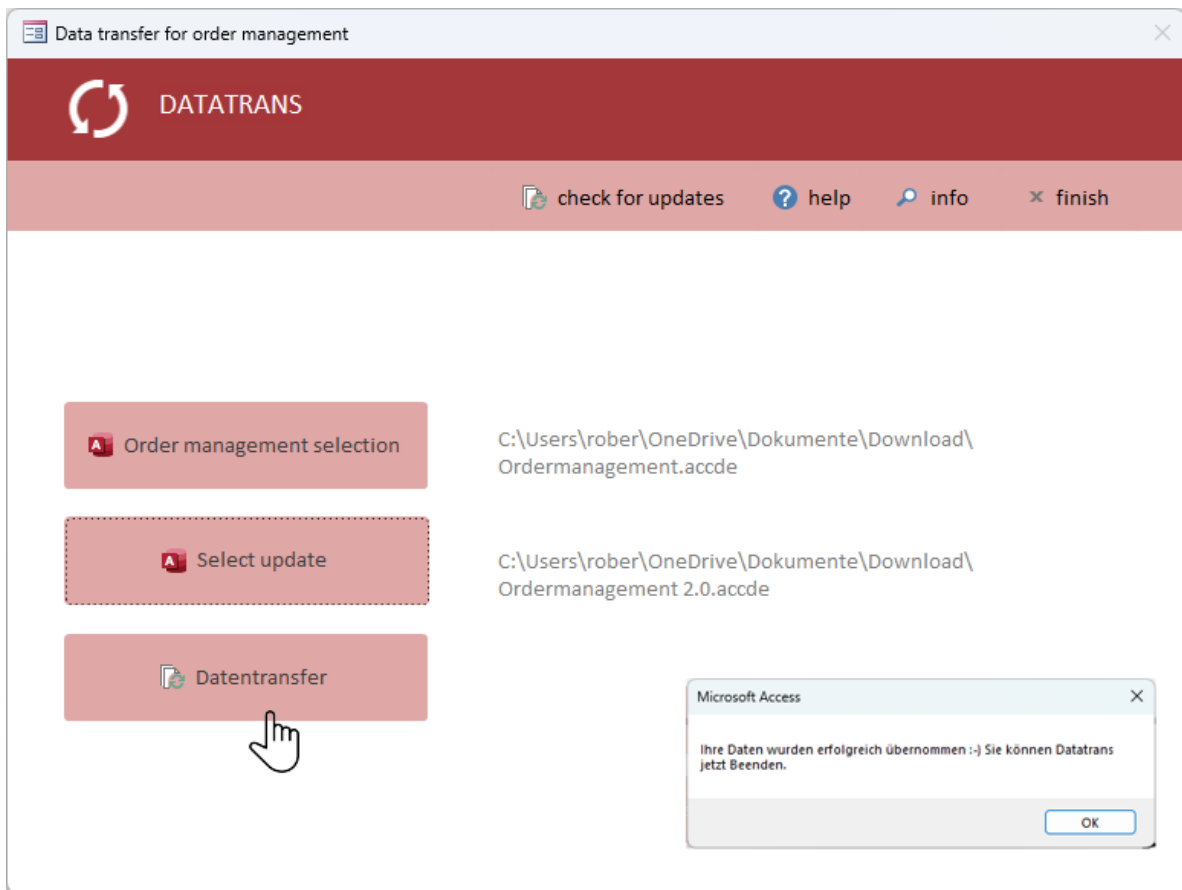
Data transfer for order management

DATATRANS

check for updates  help  info  × finish

Order management selection

C:\Users\rober\OneDrive\Dokumente\Download\Ordermanagement.accde

Select update

C:\Users\rober\OneDrive\Dokumente\Download\Ordermanagement 2.0.accde

Datentransfer

Microsoft Access

Ihre Daten wurden erfolgreich übernommen :-) Sie können Datatrans jetzt Beenden.

OK